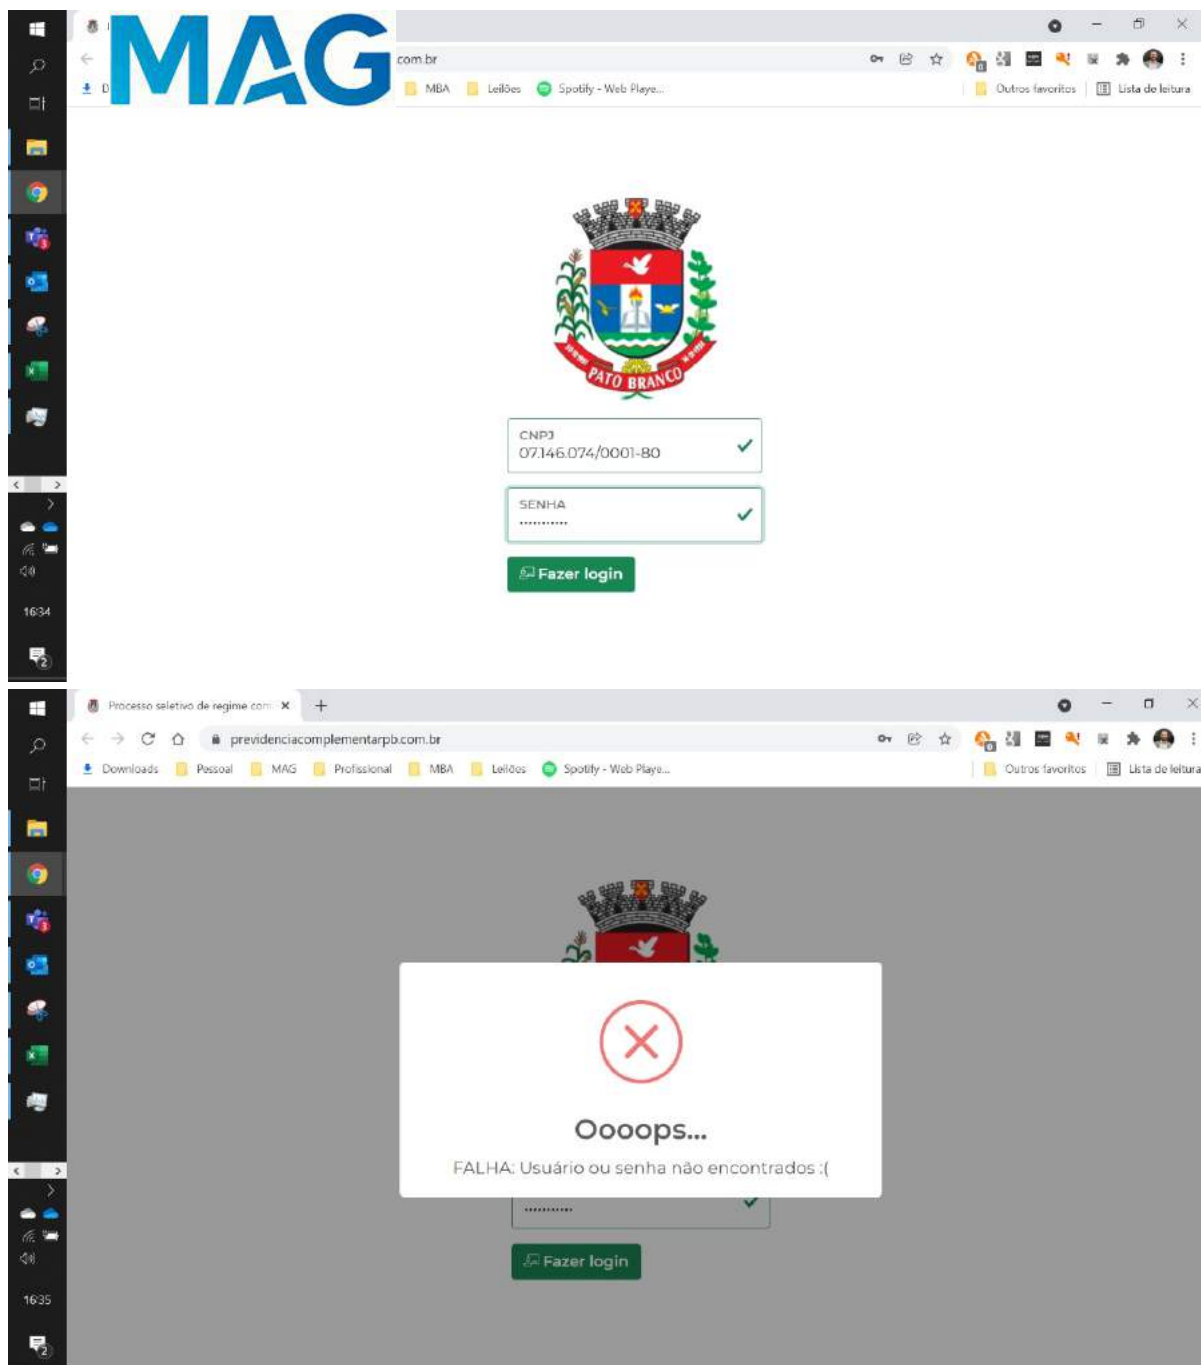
MAG

com.br

D

MBA

Leilões

Spotify - Web Playe...

Outros favoritos

Lista de leitura

PATO BRANCO

CNPJ
07.146.074/0001-80

SENHA
••••••••••••

Fazer login

16:34

Processo seletivo de regime com ×

previdenciacomplementarpb.com.br

Downloads

Pessoal

MAG

Profissional

MBA

Leilões

Spotify - Web Playe...

Outros favoritos

Lista de leitura

Oooops...

FALHA: Usuário ou senha não encontrados :(

••••••••••••

Fazer login

16:35